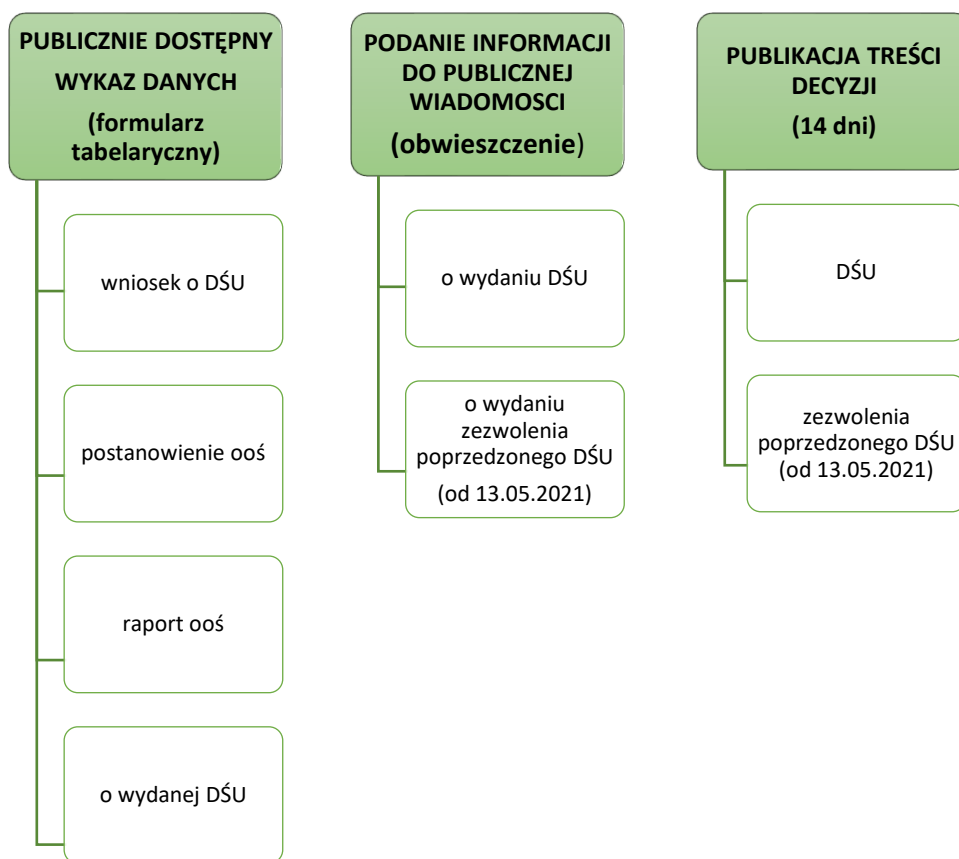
PUBLICZNIE DOSTĘPNY WYKAZ DANYCH (formularz tabelaryczny)

wniosek o DŚU

postanowienie ooś

raport ooś

o wydanej DŚU

PODANIE INFORMACJI DO PUBLICZNEJ WIADOMOSCI (obwieszczenie)

o wydaniu DŚU

o wydaniu zezwolenia poprzedzonego DŚU (od 13.05.2021)

PUBLIKACJA TREŚCI DECYZJI (14 dni)

DŚU

zezwolenia poprzedzonego DŚU (od 13.05.2021)